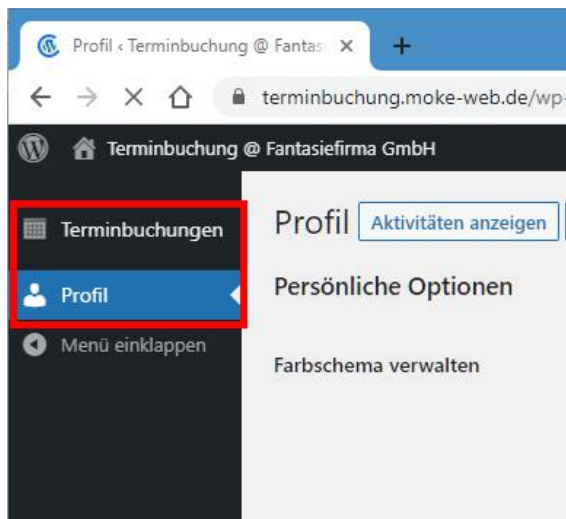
Profil ‹ Terminbuchung @ Fantas ×
+
terminbuchung.moke-web.de/wp-
Terminbuchung @ Fantasiefirma GmbH
Terminbuchungen
Profil
Menü einklappen
Profil
Aktivitäten anzeigen
Persönliche Optionen
Farbschema verwalten